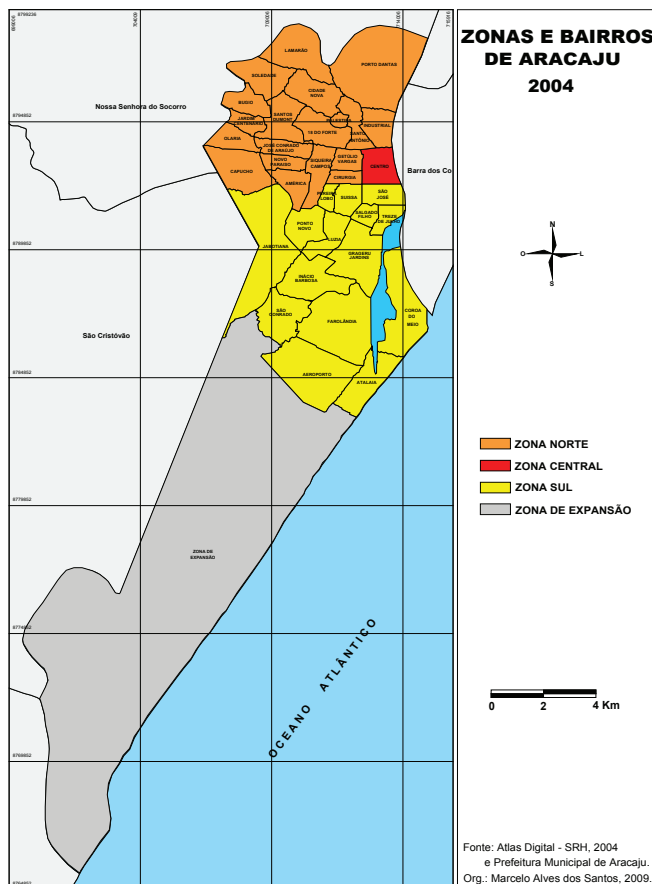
ZONAS E BAIRROS DE ARACAJU
2004

8799238
8794852
8789852
8784852
8779852
8774852
8769852
8764852

Nossa Senhora do Socorro
São Cristóvão
Barra dos Co

LAMARÃO
PORTO DANTAS
SOLEDADE
CIDADE NOVA
BUGIO
SANTOS DUMONT
JARDIM CENTENÁRIO
PALESTINA
INDUSTRIAL
OLARIA
18 DO FORTE
SANTO ANTÔNIO
JOSÉ CONRADO DE ARAÚJO
NOVO PARAÍSO
SIQUEIRA CAMPOS
GETÚLIO VARGAS
CENTRO
CAPUCHO
AMÉRICA
CIRURGIA
PEREIRA LOBO
SUISSA
SÃO JOSÉ
SALGADO FILHO
TREZE DE JULHO
PONTO NOVO
JABOTIANA
LUZIA
GRAGERU JARDINS
INÁCIO BARBOSA
SÃO CONRADO
FAROLÂNDIA
COROA DO MEIO
AEROPORTO
ATALAIA
ZONA DE EXPANSÃO

OCEANO ATLÂNTICO

N
O
L
S

ZONA NORTE
ZONA CENTRAL
ZONA SUL
ZONA DE EXPANSÃO

0 2 4 Km

Fonte: Atlas Digital - SRH, 2004
e Prefeitura Municipal de Aracaju.
Org.: Marcelo Alves dos Santos, 2009.